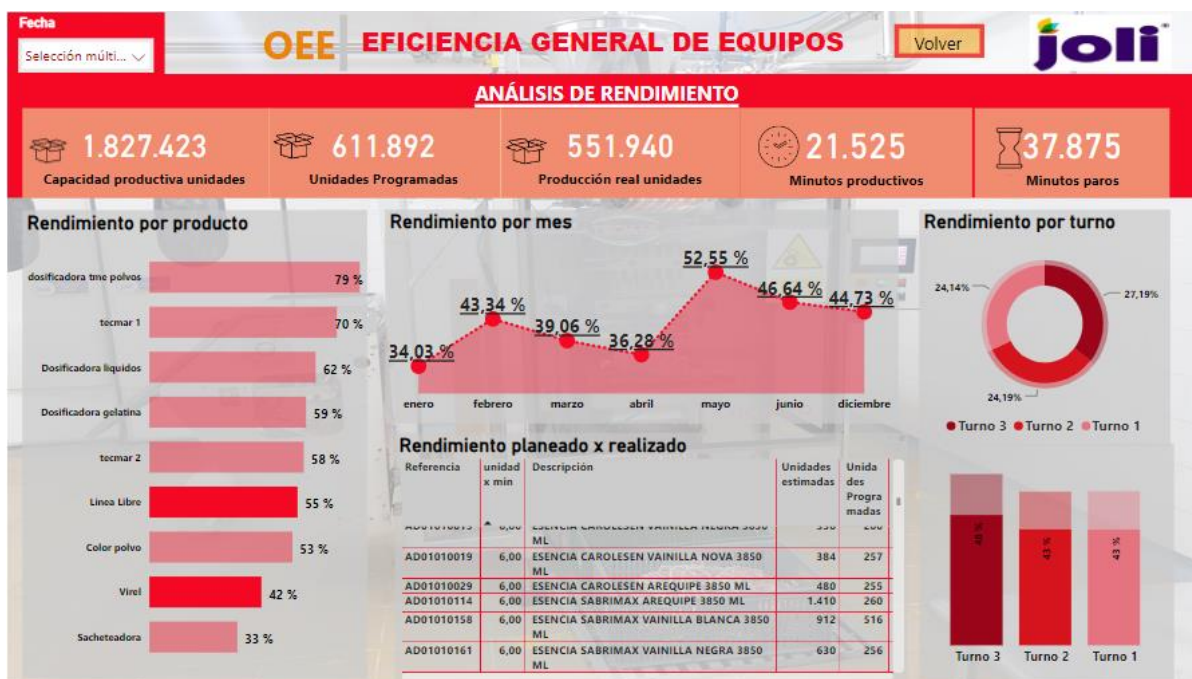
Fecha
Selección múlti...

OEE EFICIENCIA GENERAL DE EQUIPOS

Volver

joli

ANÁLISIS DE RENDIMIENTO

1.827.423
Capacidad productiva unidades

611.892
Unidades Programadas

551.940
Producción real unidades

21.525
Minutos productivos

37.875
Minutos paros

Rendimiento por producto

| Producto | Rendimiento |
|---|---|
| dosificadora tme polvos | 79 % |
| tecmar 1 | 70 % |
| Dosificadora liquidos | 62 % |
| Dosificadora gelatina | 59 % |
| tecmar 2 | 58 % |
| Linea Libre | 55 % |
| Color polvo | 53 % |
| Virel | 42 % |
| Sacheteadora | 33 % |

Rendimiento por mes

| Mes | Rendimiento |
|---|---|
| enero | 34,03 % |
| febrero | 43,34 % |
| marzo | 39,06 % |
| abril | 36,28 % |
| mayo | 52,55 % |
| junio | 46,64 % |
| diciembre | 44,73 % |

Rendimiento por turno

24,14%
27,19%
24,19%

● Turno 3 ● Turno 2 ● Turno 1

Rendimiento planeado x realizado

| Referencia | unidad x min | Descripción | Unidades estimadas | Unidades Programadas |
|---|---|---|---|---|
| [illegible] | 6,00 | ESENCIA CAROLESEN VAINILLA NEGRA 3850 ML | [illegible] | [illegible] |
| AD01010019 | 6,00 | ESENCIA CAROLESEN VAINILLA NOVA 3850 ML | 384 | 257 |
| AD01010029 | 6,00 | ESENCIA CAROLESEN AREQUIPE 3850 ML | 480 | 255 |
| AD01010114 | 6,00 | ESENCIA SABRIMAX AREQUIPE 3850 ML | 1.410 | 260 |
| AD01010158 | 6,00 | ESENCIA SABRIMAX VAINILLA BLANCA 3850 ML | 912 | 516 |
| AD01010161 | 6,00 | ESENCIA SABRIMAX VAINILLA NEGRA 3850 ML | 630 | 256 |

48 %
43 %
43 %

Turno 3 Turno 2 Turno 1